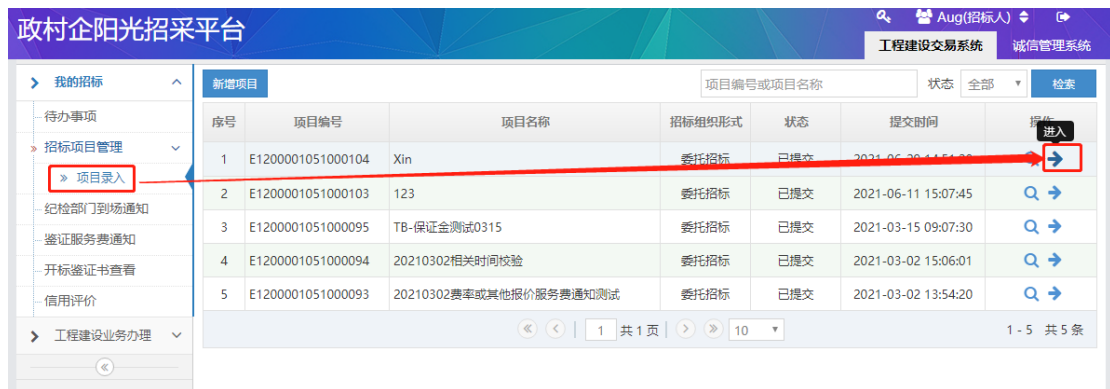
政村企阳光招采平台

Aug(招标人)

工程建设交易系统　诚信管理系统

我的招标
待办事项
招标项目管理
» 项目录入
纪检部门到场通知
鉴证服务费通知
开标鉴证书查看
信用评价
工程建设业务办理

新增项目　项目编号或项目名称　状态 全部　检索

| 序号 | 项目编号 | 项目名称 | 招标组织形式 | 状态 | 提交时间 | 操作 |
|---|---|---|---|---|---|---|
| 1 | E1200001051000104 | Xin | 委托招标 | 已提交 | 2021-06-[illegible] | 进入 |
| 2 | E1200001051000103 | 123 | 委托招标 | 已提交 | 2021-06-11 15:07:45 | |
| 3 | E1200001051000095 | TB-保证金测试0315 | 委托招标 | 已提交 | 2021-03-15 09:07:30 | |
| 4 | E1200001051000094 | 20210302相关时间校验 | 委托招标 | 已提交 | 2021-03-02 15:06:01 | |
| 5 | E1200001051000093 | 20210302费率或其他报价服务费通知测试 | 委托招标 | 已提交 | 2021-03-02 13:54:20 | |

1 共1页　10　1 - 5 共 5 条